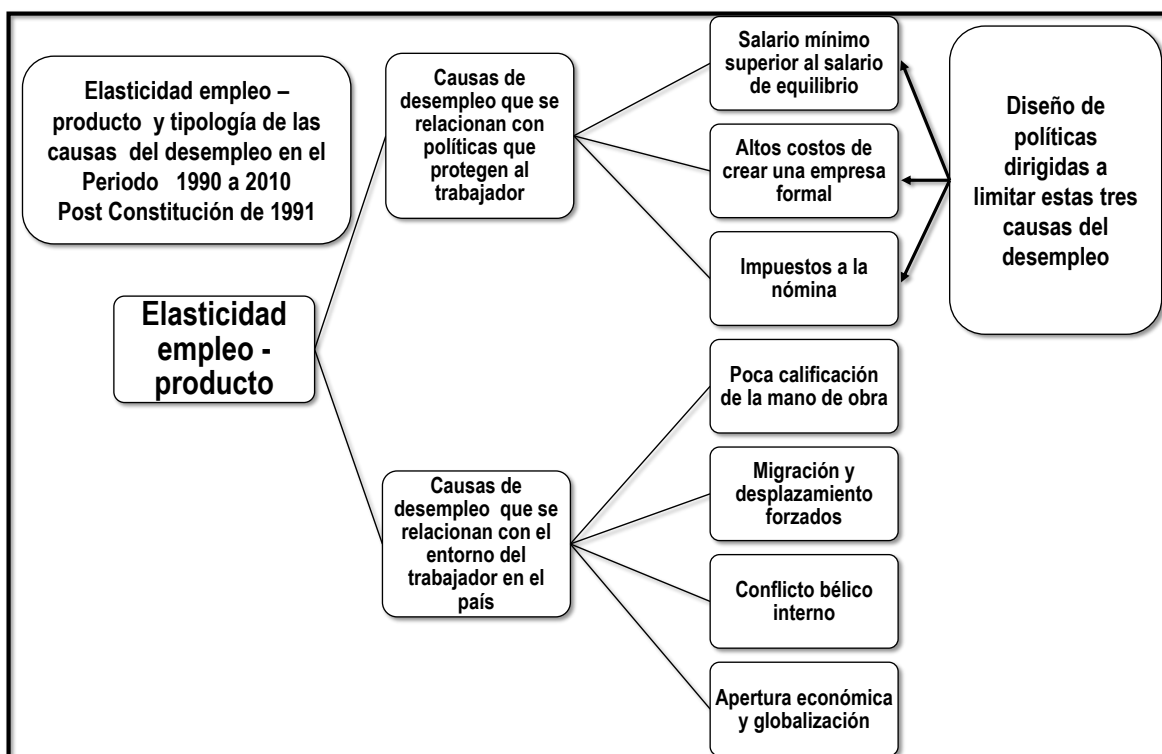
Elasticidad empleo – producto y tipología de las causas del desempleo en el Periodo 1990 a 2010 Post Constitución de 1991

Elasticidad empleo - producto

Causas de desempleo que se relacionan con políticas que protegen al trabajador

Salario mínimo superior al salario de equilibrio

Altos costos de crear una empresa formal

Impuestos a la nómina

Diseño de políticas dirigidas a limitar estas tres causas del desempleo

Causas de desempleo que se relacionan con el entorno del trabajador en el país

Poca calificación de la mano de obra

Migración y desplazamiento forzados

Conflicto bélico interno

Apertura económica y globalización